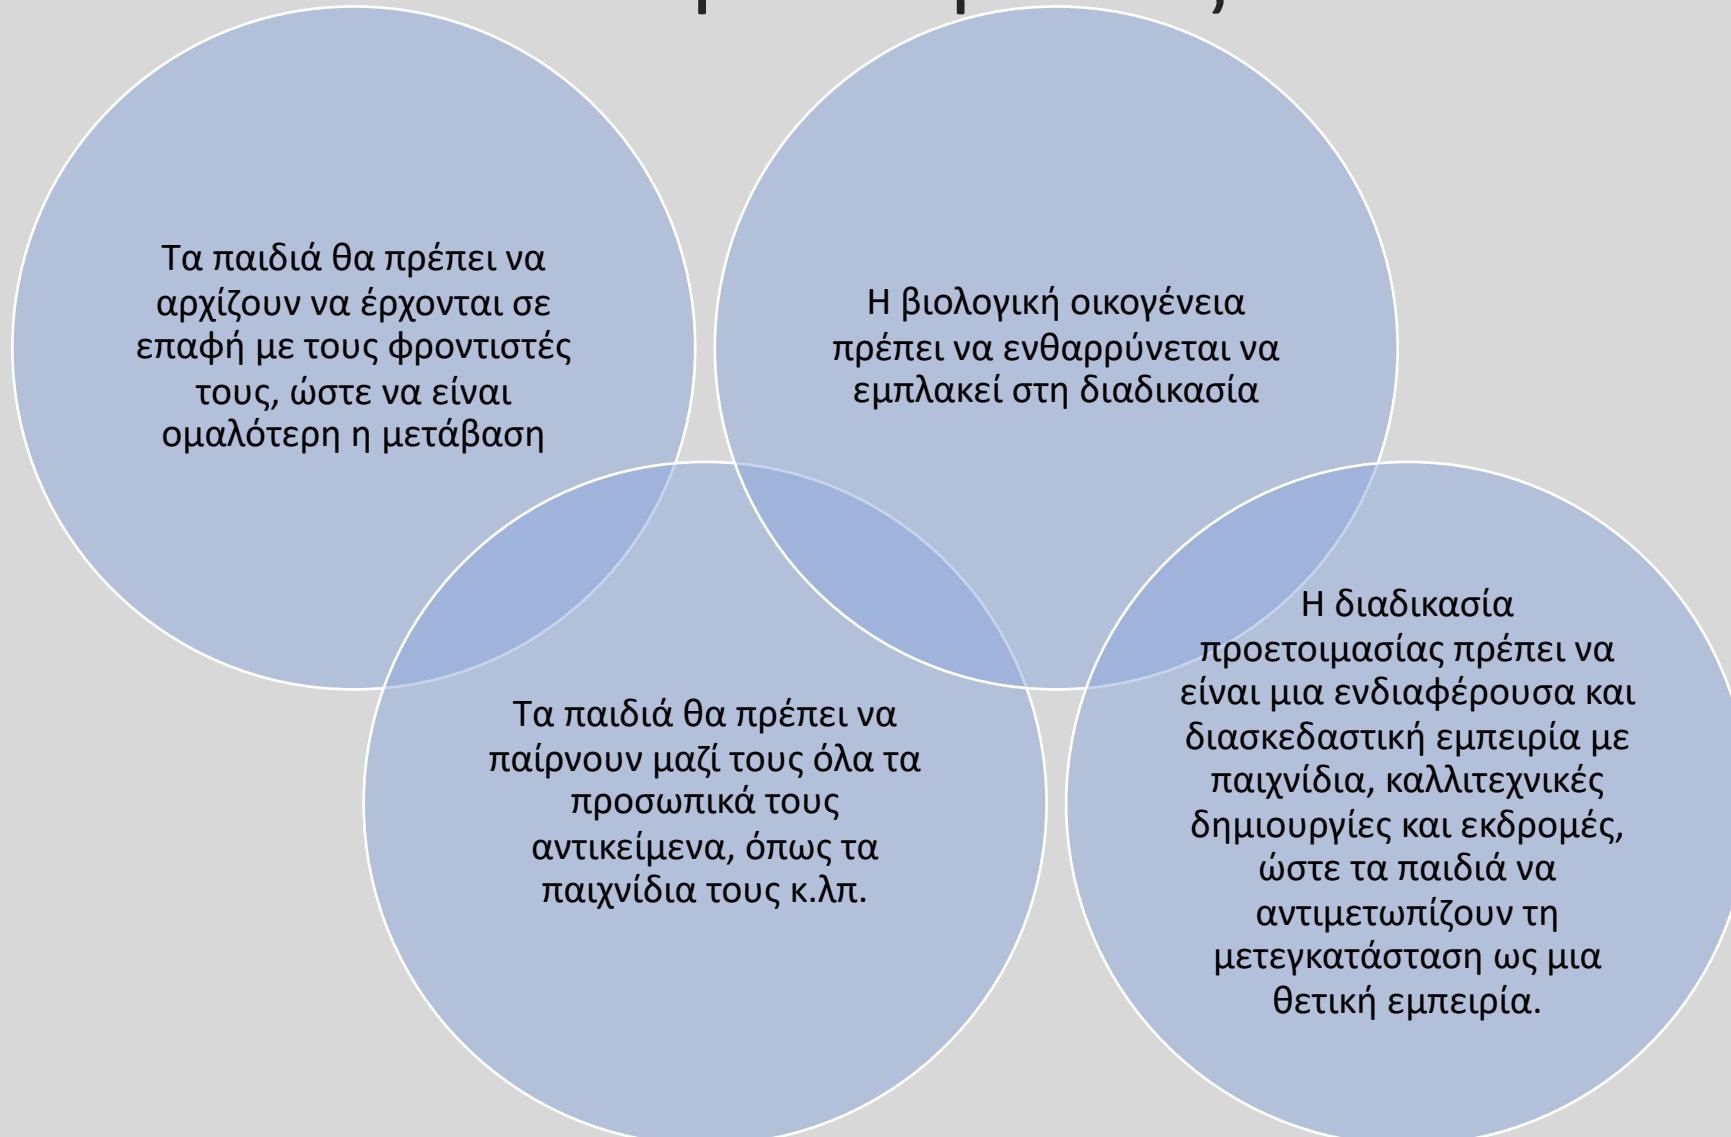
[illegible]

Τα παιδιά θα πρέπει να αρχίζουν να έρχονται σε επαφή με τους φροντιστές τους, ώστε να είναι ομαλότερη η μετάβαση

Η βιολογική οικογένεια πρέπει να ενθαρρύνεται να εμπλακεί στη διαδικασία

Τα παιδιά θα πρέπει να παίρνουν μαζί τους όλα τα προσωπικά τους αντικείμενα, όπως τα παιχνίδια τους κ.λπ.

Η διαδικασία προετοιμασίας πρέπει να είναι μια ενδιαφέρουσα και διασκεδαστική εμπειρία με παιχνίδια, καλλιτεχνικές δημιουργίες και εκδρομές, ώστε τα παιδιά να αντιμετωπίζουν τη μετεγκατάσταση ως μια θετική εμπειρία.